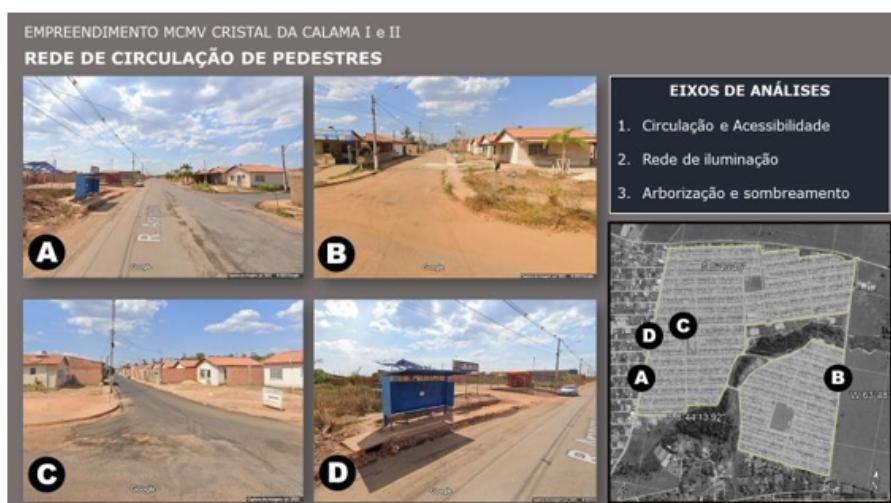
EMPREENDIMENTO MCMV CRISTAL DA CALAMA I e II

REDE DE CIRCULAÇÃO DE PEDESTRES

A

B

C

D

EIXOS DE ANÁLISES

1. Circulação e Acessibilidade
2. Rede de iluminação
3. Arborização e sombreamento

D C

A

B

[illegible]

W 63°48'

44'13.92"